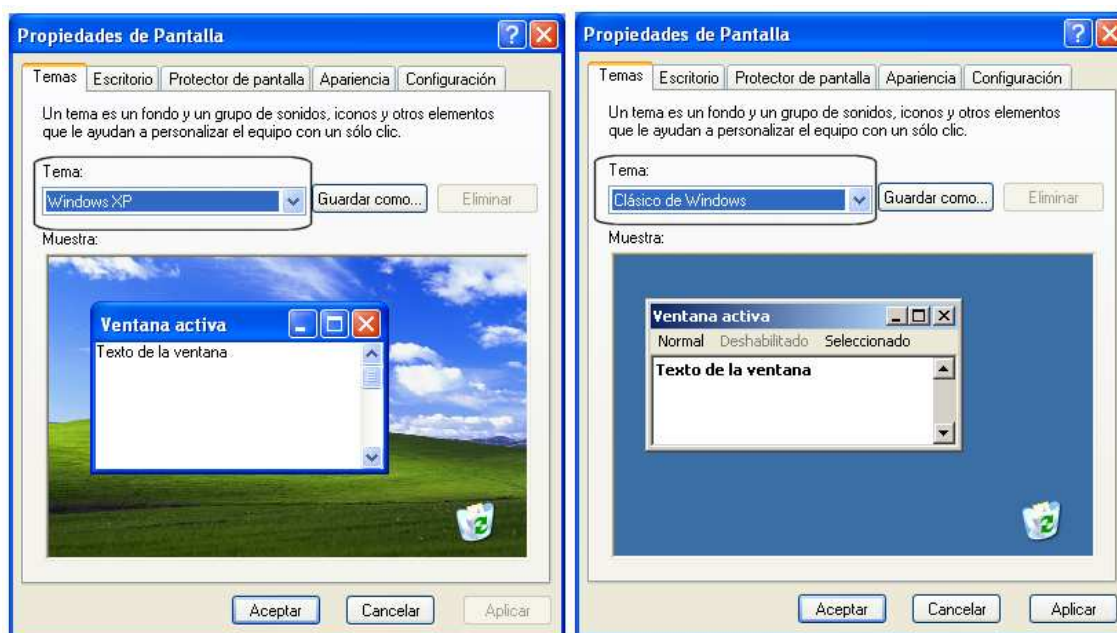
Propiedades de Pantalla

Temas | Escritorio | Protector de pantalla | Apariencia | Configuración

Un tema es un fondo y un grupo de sonidos, iconos y otros elementos que le ayudan a personalizar el equipo con un sólo clic.

Tema:

Windows XP

Guardar como...

Eliminar

Muestra:

Ventana activa

Texto de la ventana

Aceptar

Cancelar

Aplicar

Propiedades de Pantalla

Temas | Escritorio | Protector de pantalla | Apariencia | Configuración

Un tema es un fondo y un grupo de sonidos, iconos y otros elementos que le ayudan a personalizar el equipo con un sólo clic.

Tema:

Clásico de Windows

Guardar como...

Eliminar

Muestra:

Ventana activa

Normal Deshabilitado Seleccionado

Texto de la ventana

Aceptar

Cancelar

Aplicar